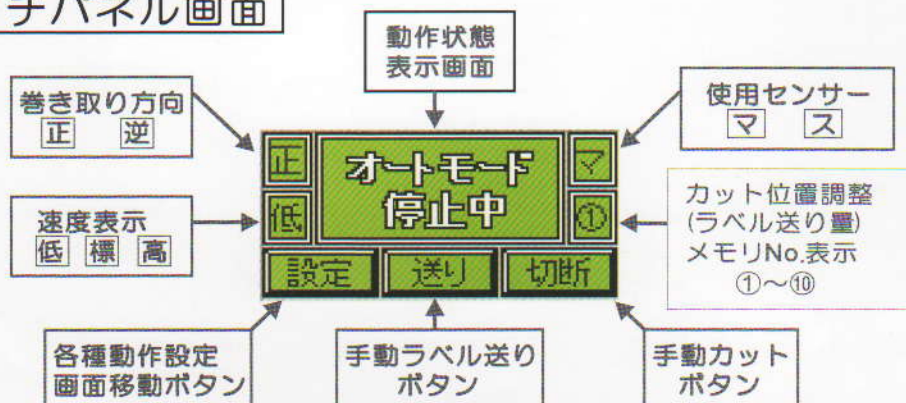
チパネル画面

動作状態
表示画面

巻き取り方向
正　逆

使用センサー
マ　ス

正

オートモード
停止中

マ

速度表示
低　標　高

低

①

カット位置調整
(ラベル送り量)
メモリNo.表示
①～⑩

設定　送り　切断

各種動作設定
画面移動ボタン

手動ラベル送り
ボタン

手動カット
ボタン